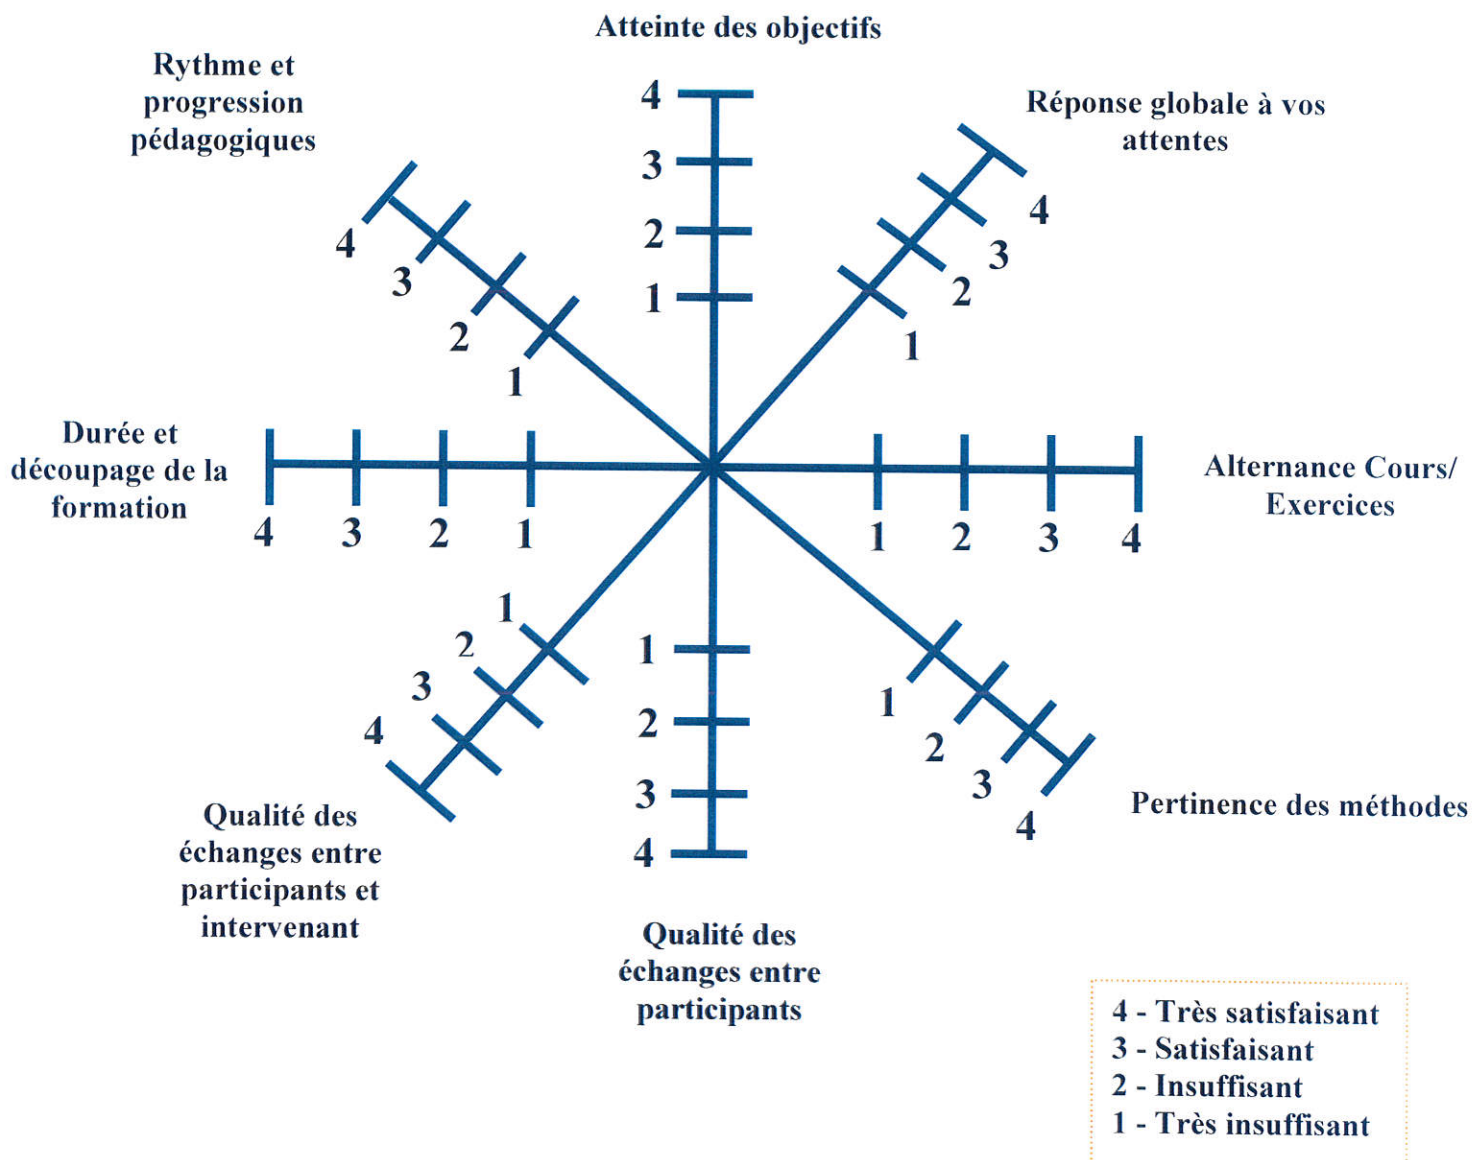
Atteinte des objectifs

4
3
2
1

Rythme et progression pédagogiques

4
3
2
1

Réponse globale à vos attentes

4
3
2
1

Durée et découpage de la formation

4 3 2 1

Alternance Cours/ Exercices

1 2 3 4

1
2
3
4

Qualité des échanges entre participants et intervenant

1
2
3
4

Qualité des échanges entre participants

1
2
3
4

Pertinence des méthodes

4 - Très satisfaisant
3 - Satisfaisant
2 - Insuffisant
1 - Très insuffisant